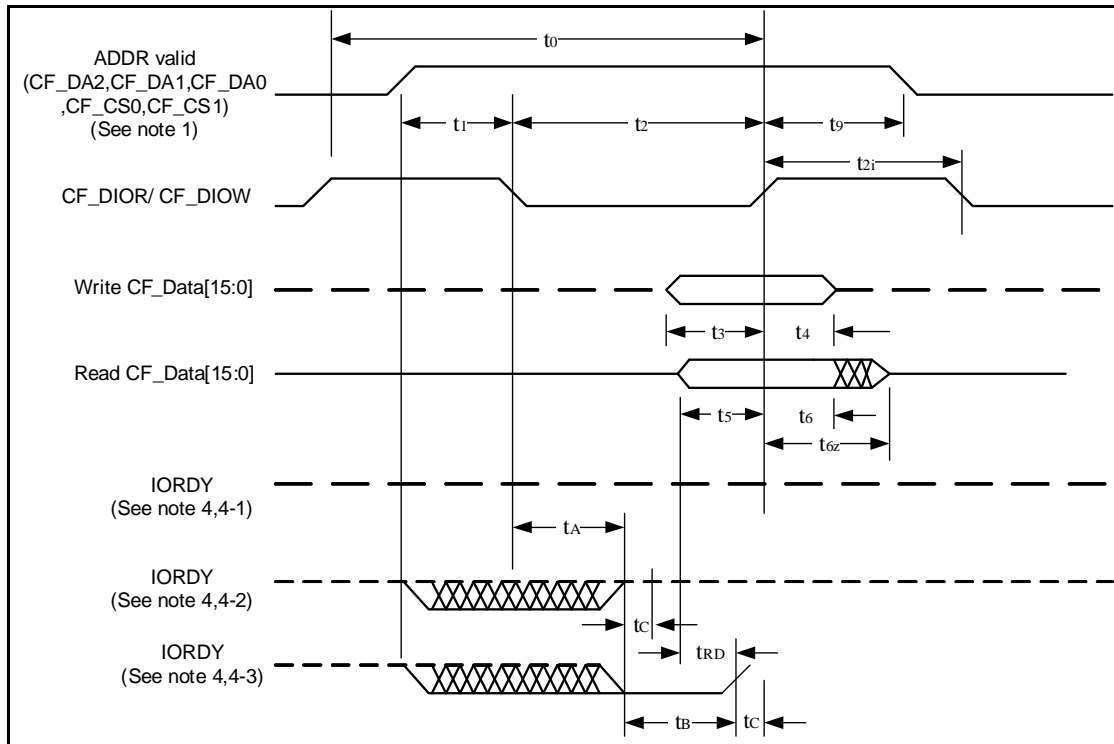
ADDR valid (CF_DA2,CF_DA1,CF_DA0 ,CF_CS0,CF_CS1) (See note 1)

$t_0$

$t_1$

$t_2$

$t_9$

$t_{2i}$

CF_DIOR/ CF_DIOW

Write CF_Data[15:0]

$t_3$

$t_4$

Read CF_Data[15:0]

$t_5$

$t_6$

$t_{6z}$

IORDY (See note 4,4-1)

$t_A$

IORDY (See note 4,4-2)

$t_C$

$t_{RD}$

IORDY (See note 4,4-3)

$t_B$

$t_C$